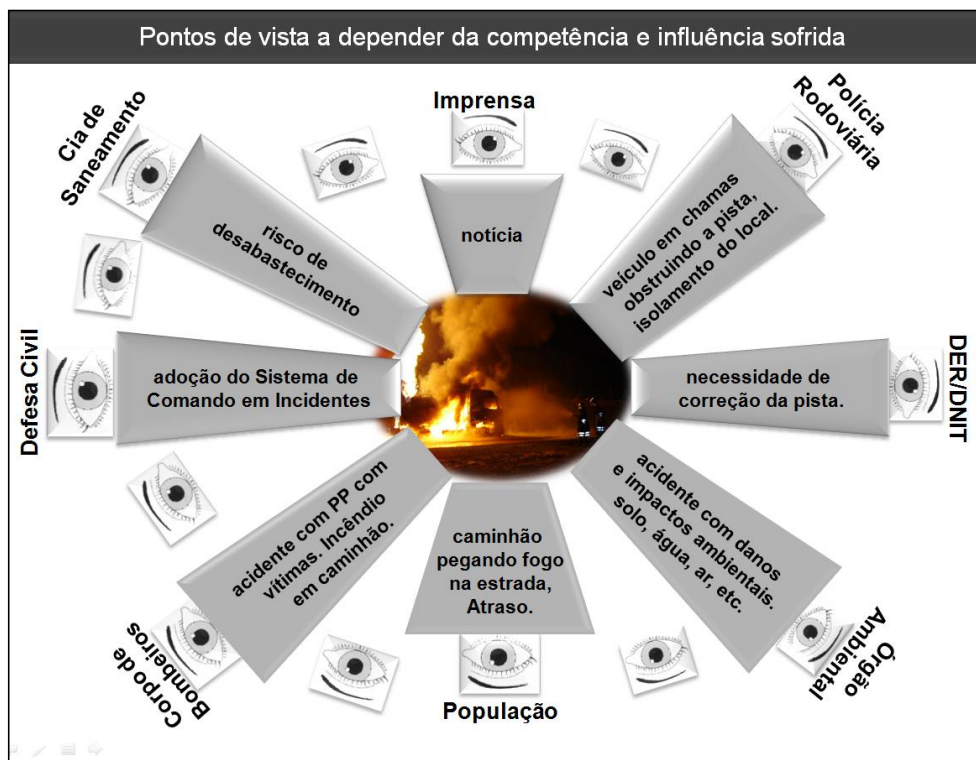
Pontos de vista a depender da competência e influência sofrida

Imprensa

notícia

Polícia Rodoviária

veículo em chamas obstruindo a pista, isolamento do local.

DER/DNIT

necessidade de correção da pista.

Órgão Ambiental

acidente com danos e impactos ambientais. solo, água, ar, etc.

População

caminhão pegando fogo na estrada, Atraso.

Corpo de Bombeiros

acidente com PP com vítimas. Incêndio em caminhão.

Defesa Civil

adoção do Sistema de Comando em Incidentes

Cia de Saneamento

risco de desabastecimento